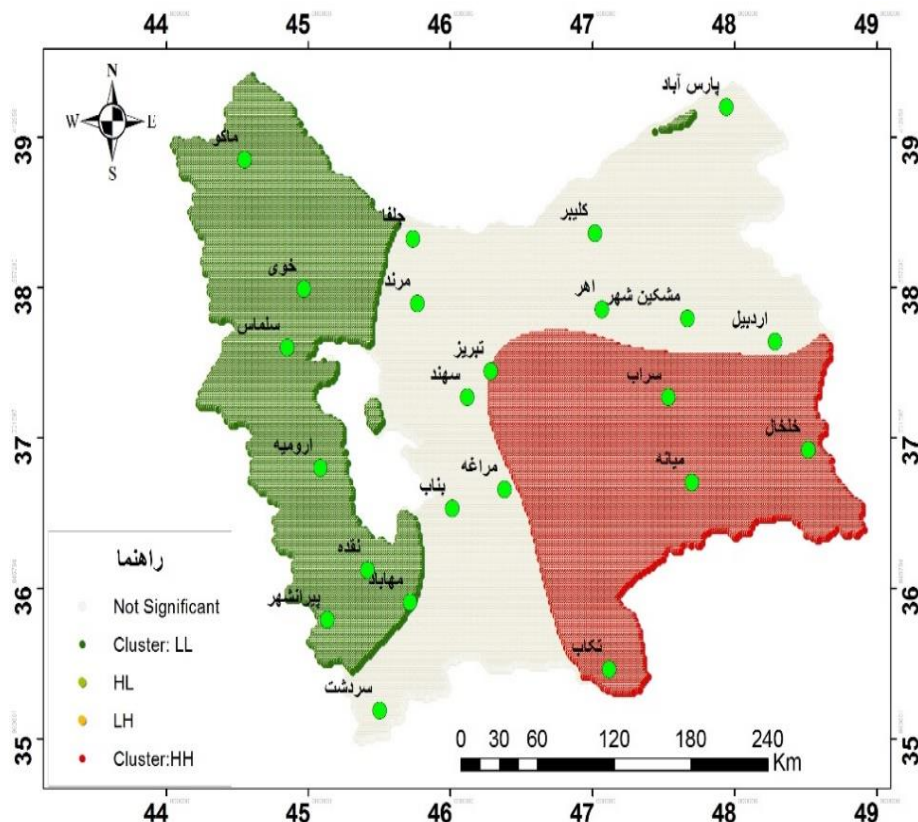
44 45 46 47 48 49

N
W E
S

39
38
37
36
35

پارس آباد
ماکو
جلفا
کلیبر
خوی
مرند
اهر
مشکین شهر
اردبیل
سلماس
تبریز
سهند
سراب
خلخال
ارومیه
مراغه
میانه
بناب
نقده
مهاباد
پیرانشهر
تکاب
سردشت

راهنما
Not Significant
Cluster: LL
HL
LH
Cluster:HH

0 30 60 120 180 240 Km

44 45 46 47 48 49